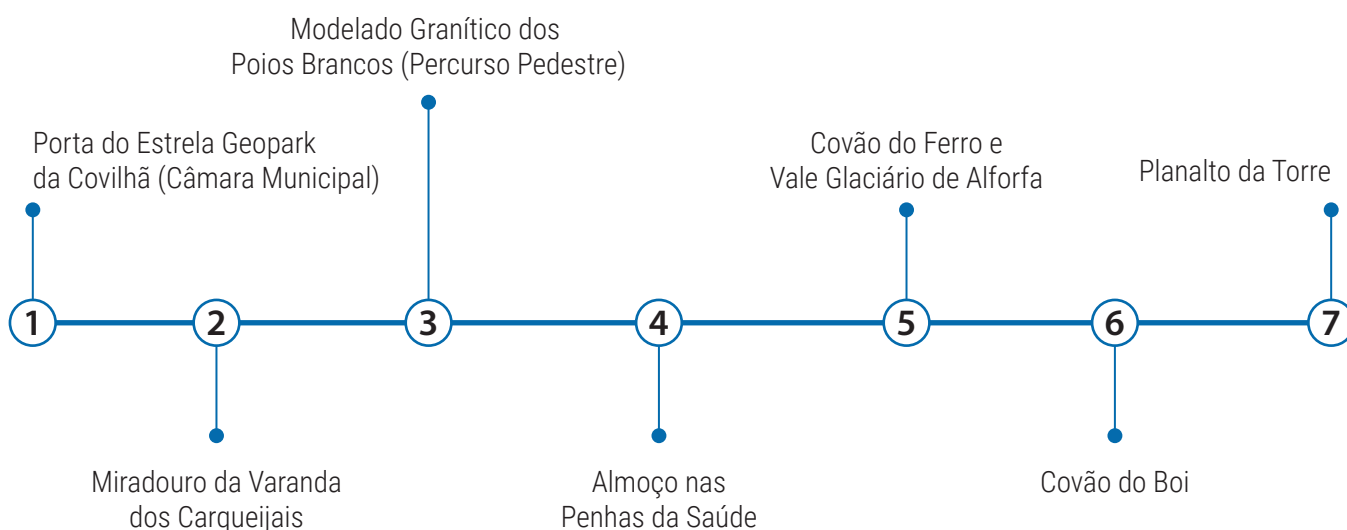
1
Porta do Estrela Geopark da Covilhã (Câmara Municipal)

2
Miradouro da Varanda dos Carqueijais

3
Modelado Granítico dos Poios Brancos (Percurso Pedestre)

4
Almoço nas Penhas da Saúde

5
Covão do Ferro e Vale Glaciário de Alforfa

6
Covão do Boi

7
Planalto da Torre